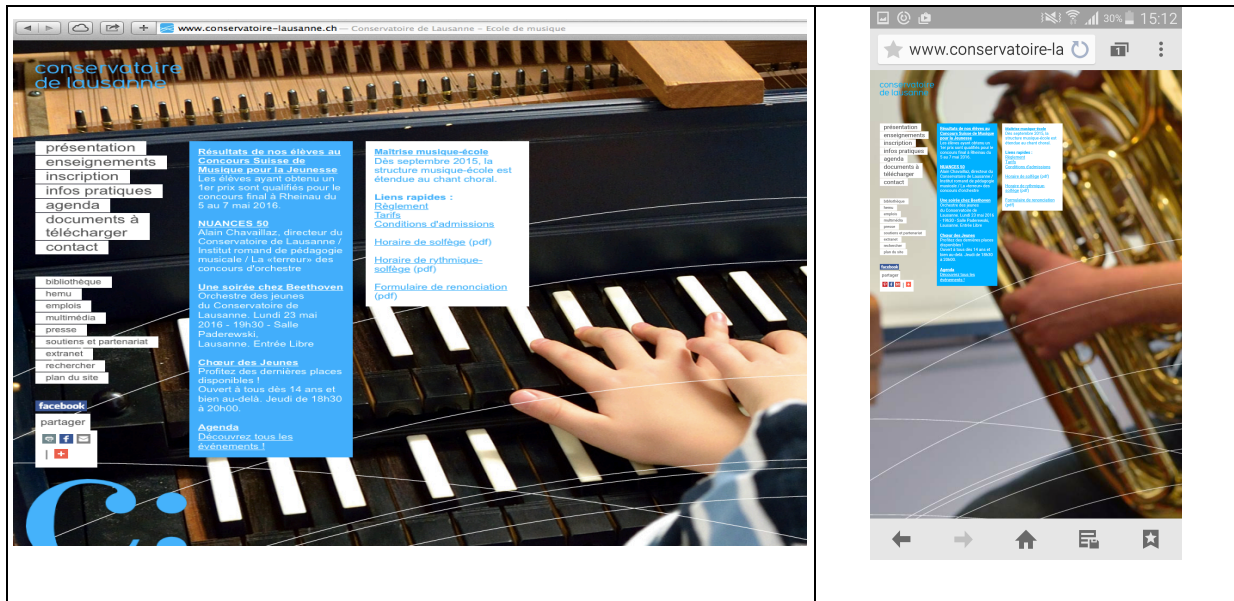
www.conservatoire-lausanne.ch — Conservatoire de Lausanne - École de musique

conservatoire de lausanne

présentation
enseignements
inscription
infos pratiques
agenda
documents à télécharger
contact

bibliothèque
hemu
emplois
multimédia
presse
soutiens et partenariat
extranet
rechercher
plan du site

facebook
partager

Résultats de nos élèves au Concours Suisse de Musique pour la Jeunesse
Les élèves ayant obtenu un 1er prix sont qualifiés pour le concours final à Rheinau du 5 au 7 mai 2016

NUANCES 50
Alain Chavaillaz, directeur du Conservatoire de Lausanne / Institut romand de pédagogie musicale / La «terreur» des concours d'orchestre

Une soirée chez Beethoven
Orchestre des jeunes du Conservatoire de Lausanne. Lundi 23 mai 2016 - 19h30 - Salle Paderewski, Lausanne. Entrée Libre

Chœur des Jeunes
Profitez des dernières places disponibles !
Ouvert à tous dès 14 ans et bien au-delà. Jeudi de 18h30 à 20h00.

Agenda
Découvrez tous les événements !

Maîtrise musique-école
Dès septembre 2015, la structure musique-école est étendue au chant choral.

Liens rapides :
Règlement
Tarifs
Conditions d'admissions

Horaire de solfège (pdf)

Horaire de rythmique-solfège (pdf)

Formulaire de renonciation (pdf)

30% 15:12
www.conservatoire-la

conservatoire de lausanne

présentation
enseignements
inscription
infos pratiques
agenda
documents à télécharger
contact